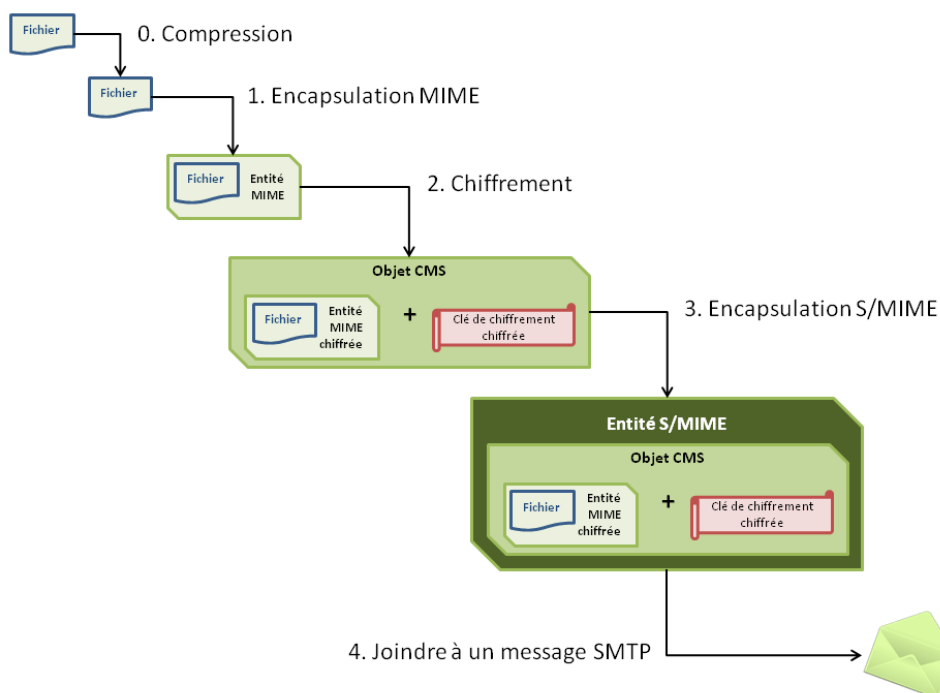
Fichier

0. Compression

Fichier

1. Encapsulation MIME

Fichier

Entité MIME

2. Chiffrement

Objet CMS

Fichier

Entité MIME chiffrée

+

Clé de chiffrement chiffrée

3. Encapsulation S/MIME

Entité S/MIME

Objet CMS

Fichier

Entité MIME chiffrée

+

Clé de chiffrement chiffrée

4. Joindre à un message SMTP